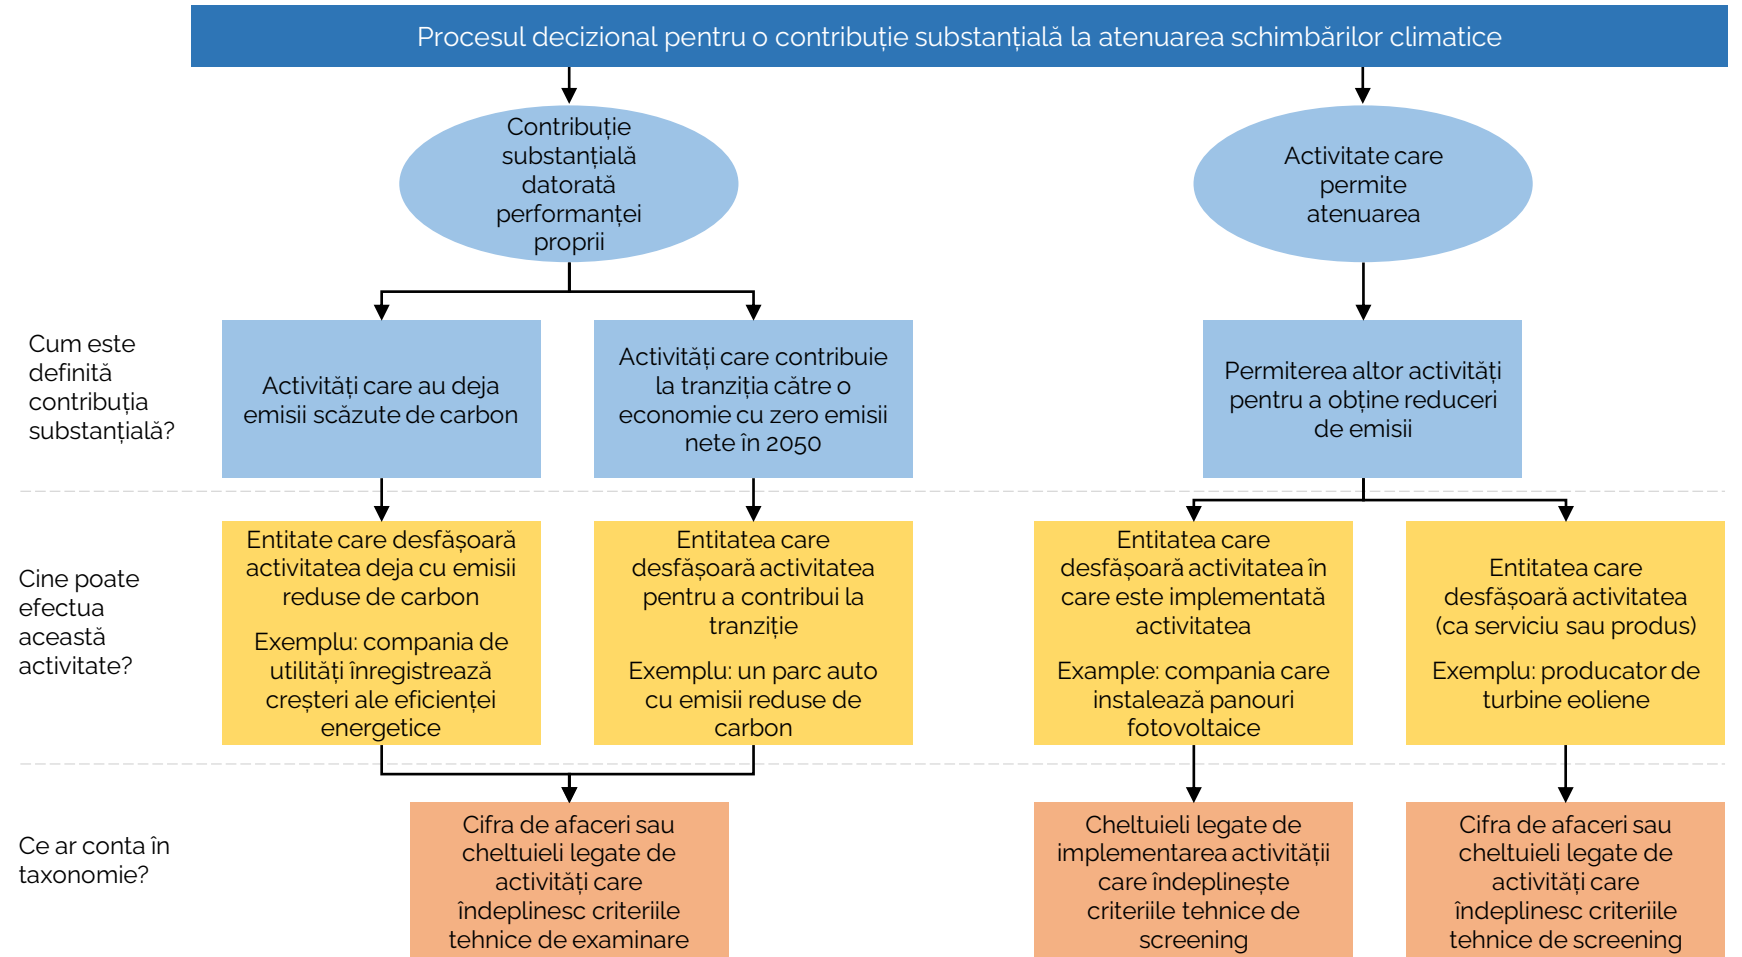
Procesul decizional pentru o contribuție substanțială la atenuarea schimbărilor climatice

Contribuție substanțială datorată performanței proprii

Activitate care permite atenuarea

Cum este definită contribuția substanțială?

Activități care au deja emisii scăzute de carbon

Activități care contribuie la tranziția către o economie cu zero emisii nete în 2050

Permiterea altor activități pentru a obține reduceri de emisii

Cine poate efectua această activitate?

Entitate care desfășoară activitatea deja cu emisii reduse de carbon

Exemplu: compania de utilități înregistrează creșteri ale eficienței energetice

Entitatea care desfășoară activitatea pentru a contribui la tranziție

Exemplu: un parc auto cu emisii reduse de carbon

Entitatea care desfășoară activitatea în care este implementată activitatea

Example: compania care instalează panouri fotovoltaice

Entitatea care desfășoară activitatea (ca serviciu sau produs)

Exemplu: producator de turbine eoliene

Ce ar conta în taxonomie?

Cifra de afaceri sau cheltuieli legate de activități care îndeplinesc criteriile tehnice de examinare

Cheltuieli legate de implementarea activității care îndeplinește criteriile tehnice de screening

Cifra de afaceri sau cheltuieli legate de activități care îndeplinesc criteriile tehnice de screening